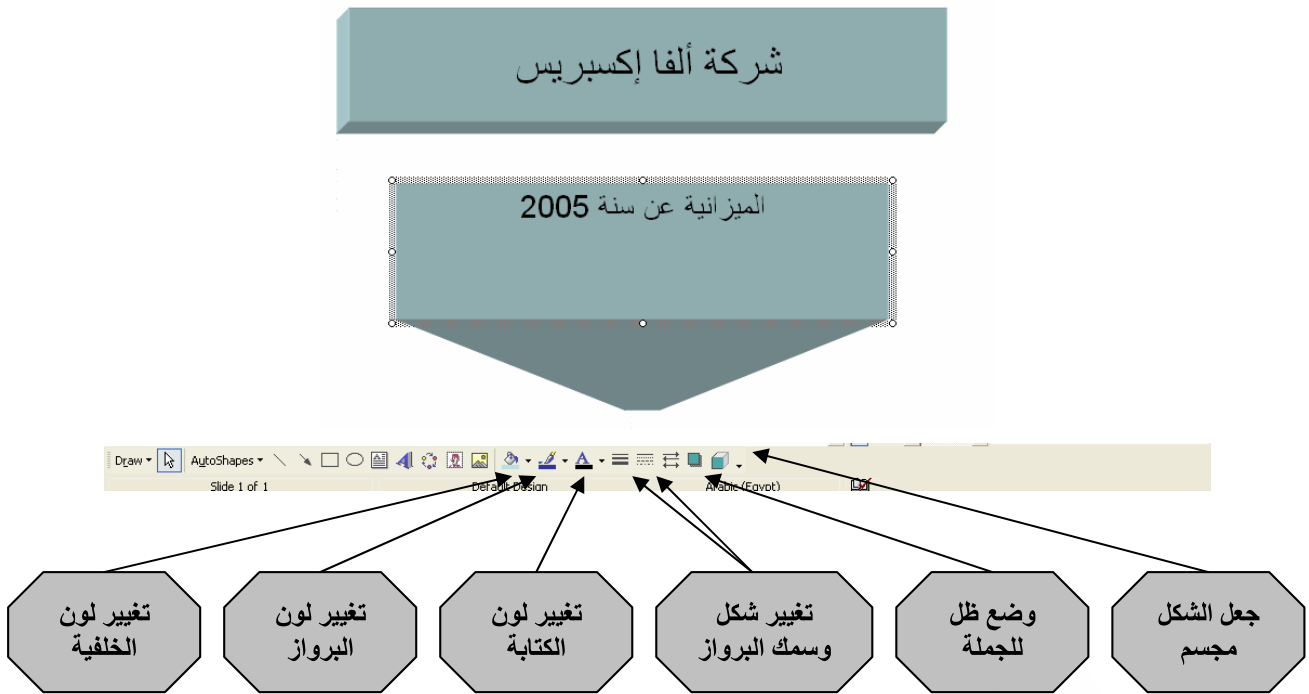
شركة ألفا إكسبريس

الميزانية عن سنة 2005

Draw ▾ AutoShapes ▾

Slide 1 of 1 Default Design Arabic (Egypt)

جعل الشكل مجسم

وضع ظل للجملة

تغيير شكل وسمك البرواز

تغيير لون الكتابة

تغيير لون البرواز

تغيير لون الخلفية